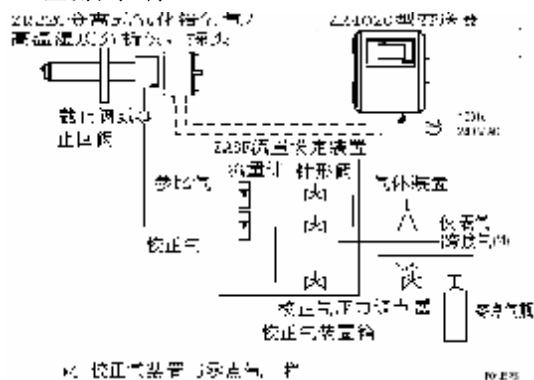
ZC220 含高温气体烟气 / 高温湿度分析仪 探头

ZC220型分析仪

截止阀或 止回阀

Z250流量装置

100V 50Hz

参比气

流量计

针形阀

气体流量

校正气

仪表气 (或压缩空气)

校正气压力调节器

零点气瓶

校正气装置箱

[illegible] 校正气装置 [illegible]

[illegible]